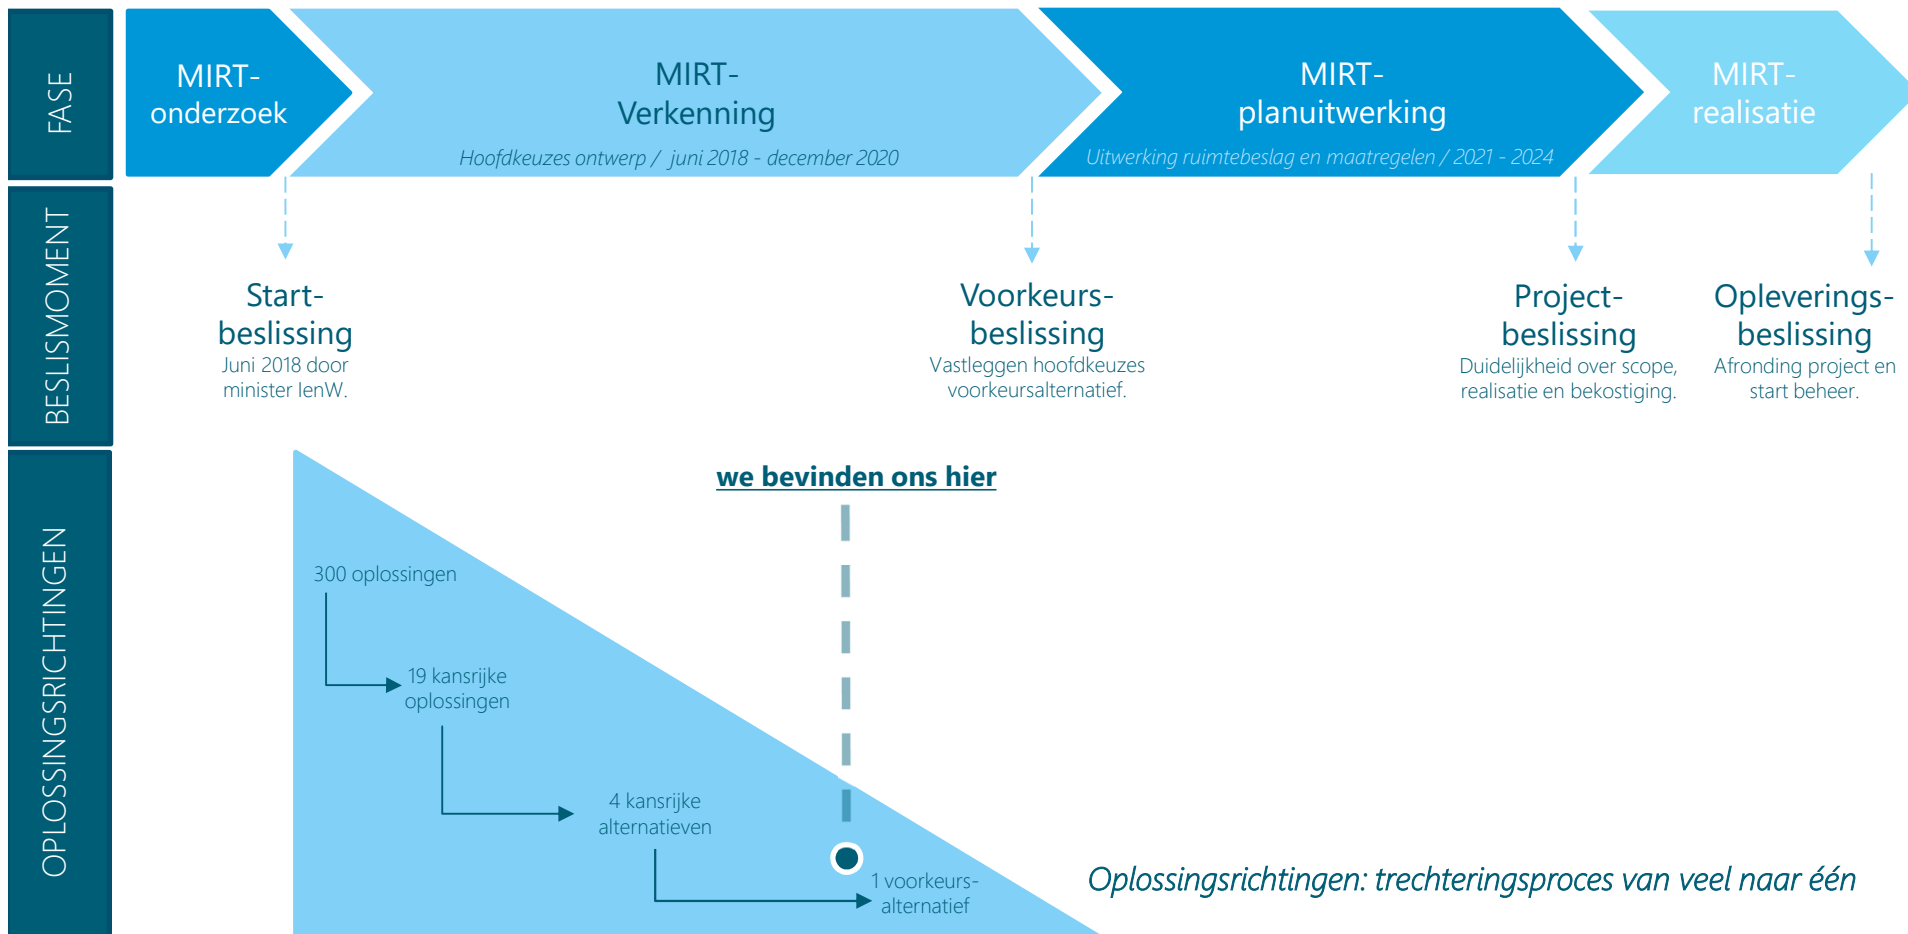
FASE

MIRT-
onderzoek

MIRT-
Verkenning
Hoofdkeuzes ontwerp / juni 2018 - december 2020

MIRT-
planuitwerking
Uitwerking ruimtebeslag en maatregelen / 2021 - 2024

MIRT-
realisatie

BESLISMOMENT

Start-
beslissing
Juni 2018 door minister IenW.

Voorkeurs-
beslissing
Vastleggen hoofdkeuzes voorkeursalternatief.

Project-
beslissing
Duidelijkheid over scope, realisatie en bekostiging.

Opleverings-
beslissing
Afronding project en start beheer.

OPLOSSINGSRICHTINGEN

we bevinden ons hier

300 oplossingen

19 kansrijke oplossingen

4 kansrijke alternatieven

1 voorkeurs-
alternatief

Oplossingsrichtingen: trechteringsproces van veel naar één